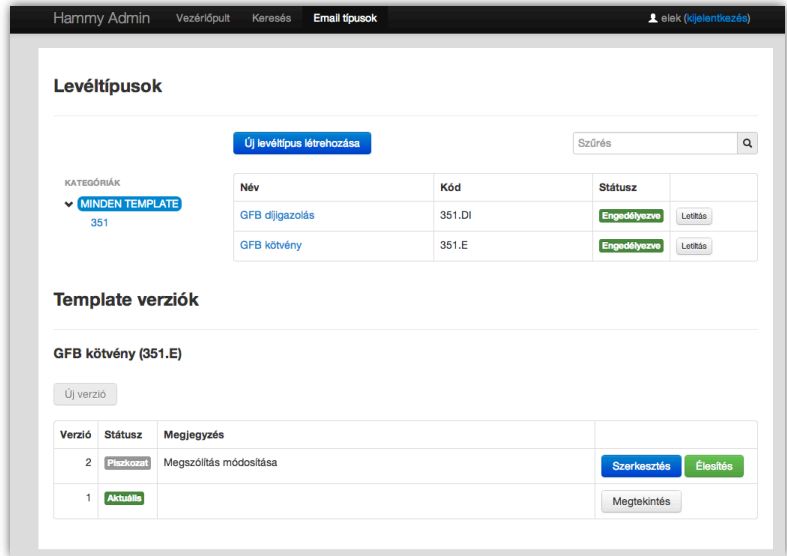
Hammy Admin Vezérlőpult Keresés Email típusok

elek (kijelentkezés)

Levéltípusok

Új levéltípus létrehozása

Szűrés

KATEGÓRIÁK
MINDEN TEMPLATE
351

| Név | Kód | Státusz | |
|---|---|---|---|
| GFB díjigazolás | 351.DI | Engedélyezve | Letiltás |
| GFB kötvény | 351.E | Engedélyezve | Letiltás |

Template verziók

GFB kötvény (351.E)

Új verzió

| Verzió | Státusz | Megjegyzés | |
|---|---|---|---|
| 2 | Piszkozat | Megszólítás módosítása | Szerkesztés Élesítés |
| 1 | Aktuális | | Megtekintés |